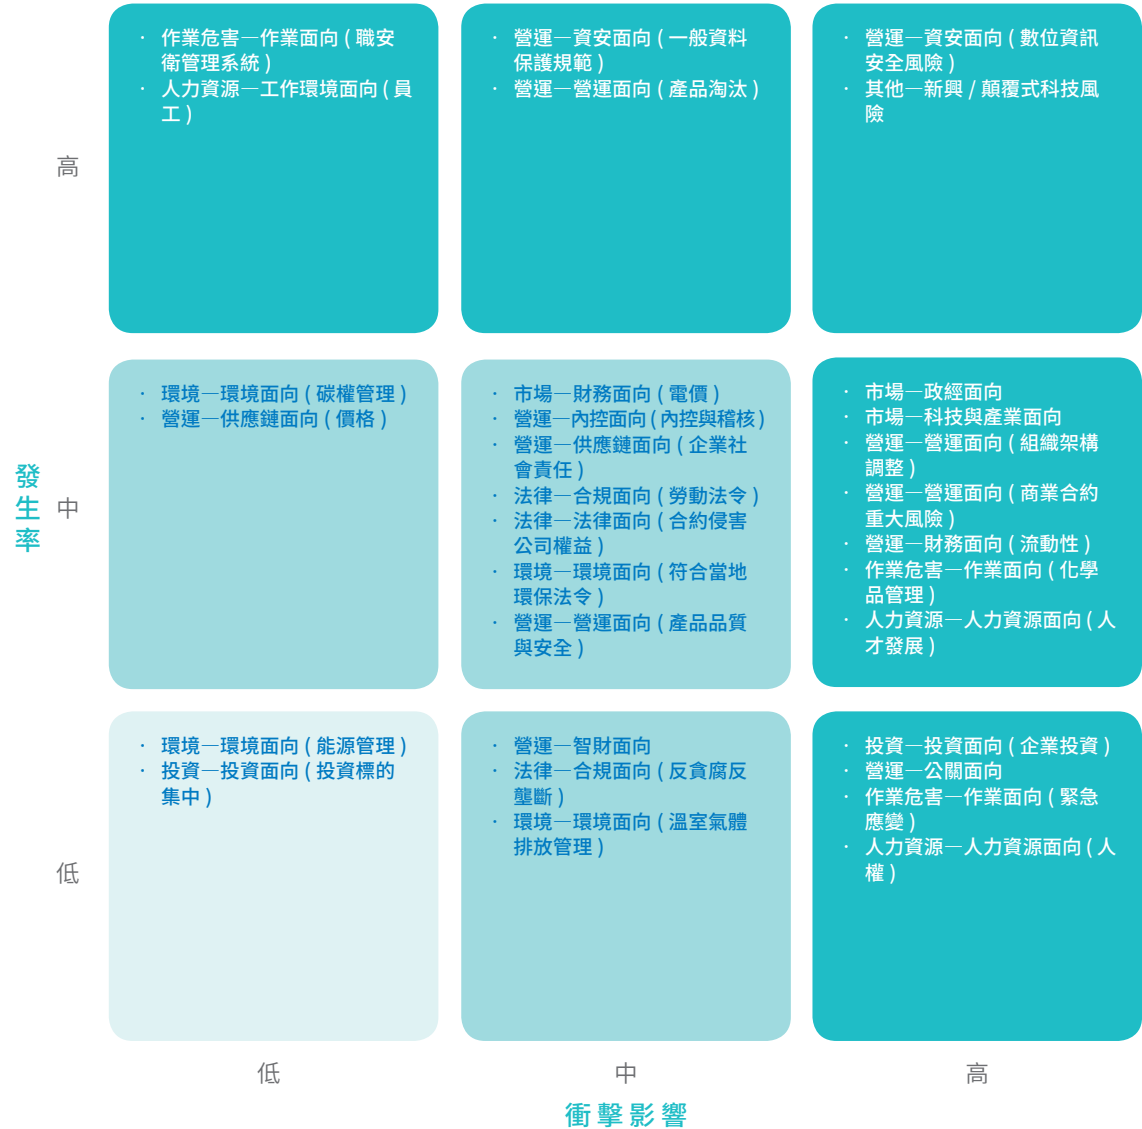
高

· 作業危害—作業面向 ( 職安衛管理系統 )
· 人力資源—工作環境面向 ( 員工 )

· 營運—資安面向 ( 一般資料保護規範 )
· 營運—營運面向 ( 產品淘汰 )

· 營運—資安面向 ( 數位資訊安全風險 )
· 其他—新興 / 顛覆式科技風險

發生率

中

· 環境—環境面向 ( 碳權管理 )
· 營運—供應鏈面向 ( 價格 )

· 市場—財務面向 ( 電價 )
· 營運—內控面向 ( 內控與稽核 )
· 營運—供應鏈面向 ( 企業社會責任 )
· 法律—合規面向 ( 勞動法令 )
· 法律—法律面向 ( 合約侵害公司權益 )
· 環境—環境面向 ( 符合當地環保法令 )
· 營運—營運面向 ( 產品品質與安全 )

· 市場—政經面向
· 市場—科技與產業面向
· 營運—營運面向 ( 組織架構調整 )
· 營運—營運面向 ( 商業合約重大風險 )
· 營運—財務面向 ( 流動性 )
· 作業危害—作業面向 ( 化學品管理 )
· 人力資源—人力資源面向 ( 人才發展 )

低

· 環境—環境面向 ( 能源管理 )
· 投資—投資面向 ( 投資標的集中 )

· 營運—智財面向
· 法律—合規面向 ( 反貪腐反壟斷 )
· 環境—環境面向 ( 溫室氣體排放管理 )

· 投資—投資面向 ( 企業投資 )
· 營運—公關面向
· 作業危害—作業面向 ( 緊急應變 )
· 人力資源—人力資源面向 ( 人權 )

低 中 高

衝擊影響